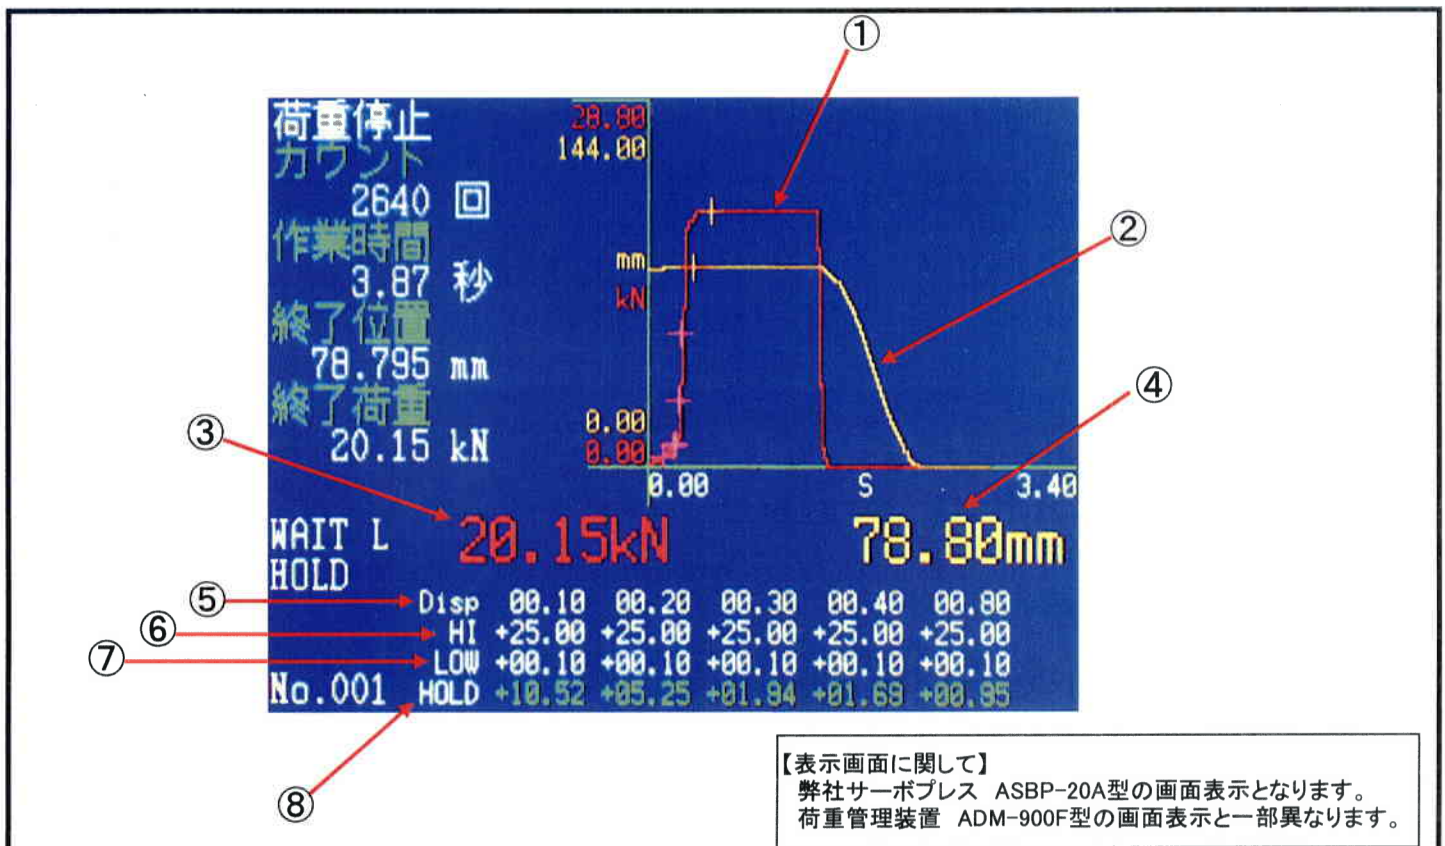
①

荷重停止
カウント
2640 回
作業時間
3.87 秒
終了位置
78.795 mm
終了荷重
20.15 kN

28.80
144.00
mm
kN
0.00
0.00
0.00
S
3.40

②
③
④

WAIT L
HOLD
20.15kN
78.80mm

⑤ Disp 00.10 00.20 00.30 00.40 00.80
⑥ HI +25.00 +25.00 +25.00 +25.00 +25.00
⑦ LOW +00.10 +00.10 +00.10 +00.10 +00.10
No.001 HOLD +10.52 +05.25 +01.94 +01.69 +00.95

⑧

【表示画面に関して】
弊社サーボプレス ASBP-20A型の画面表示となります。
荷重管理装置 ADM-900F型の画面表示と一部異なります。